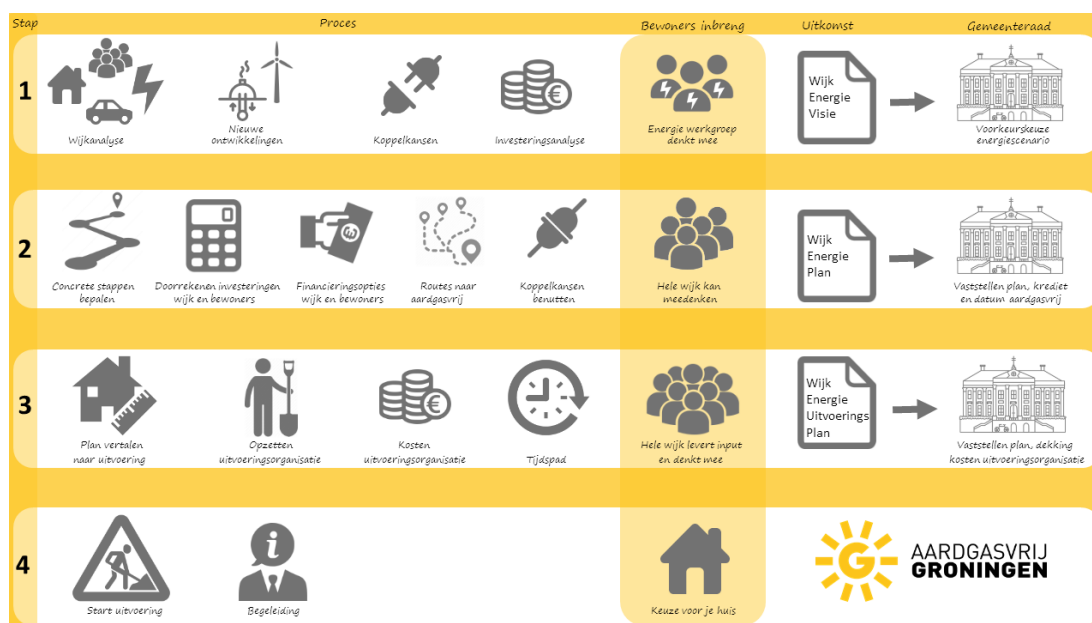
Stap

Proces

Bewoners inbreng

Uitkomst

Gemeenteraad

1

Wijkanalyse

Nieuwe ontwikkelingen

Koppelkansen

Investeringsanalyse

Energie werkgroep denkt mee

Wijk Energie Visie

Voorkeurskeuze energiescenario

2

Concrete stappen bepalen

Doorrekenen investeringen wijk en bewoners

Financieringsopties wijk en bewoners

Routes naar aardgasvrij

Koppelkansen benutten

Hele wijk kan meedenken

Wijk Energie Plan

Vaststellen plan, krediet en datum aardgasvrij

3

Plan vertalen naar uitvoering

Opzetten uitvoeringsorganisatie

Kosten uitvoeringsorganisatie

Tijdspad

Hele wijk levert input en denkt mee

Wijk Energie Uitvoerings Plan

Vaststellen plan, dekking kosten uitvoeringsorganisatie

4

Start uitvoering

Begeleiding

Keuze voor je huis

G

AARDGASVRIJ GRONINGEN